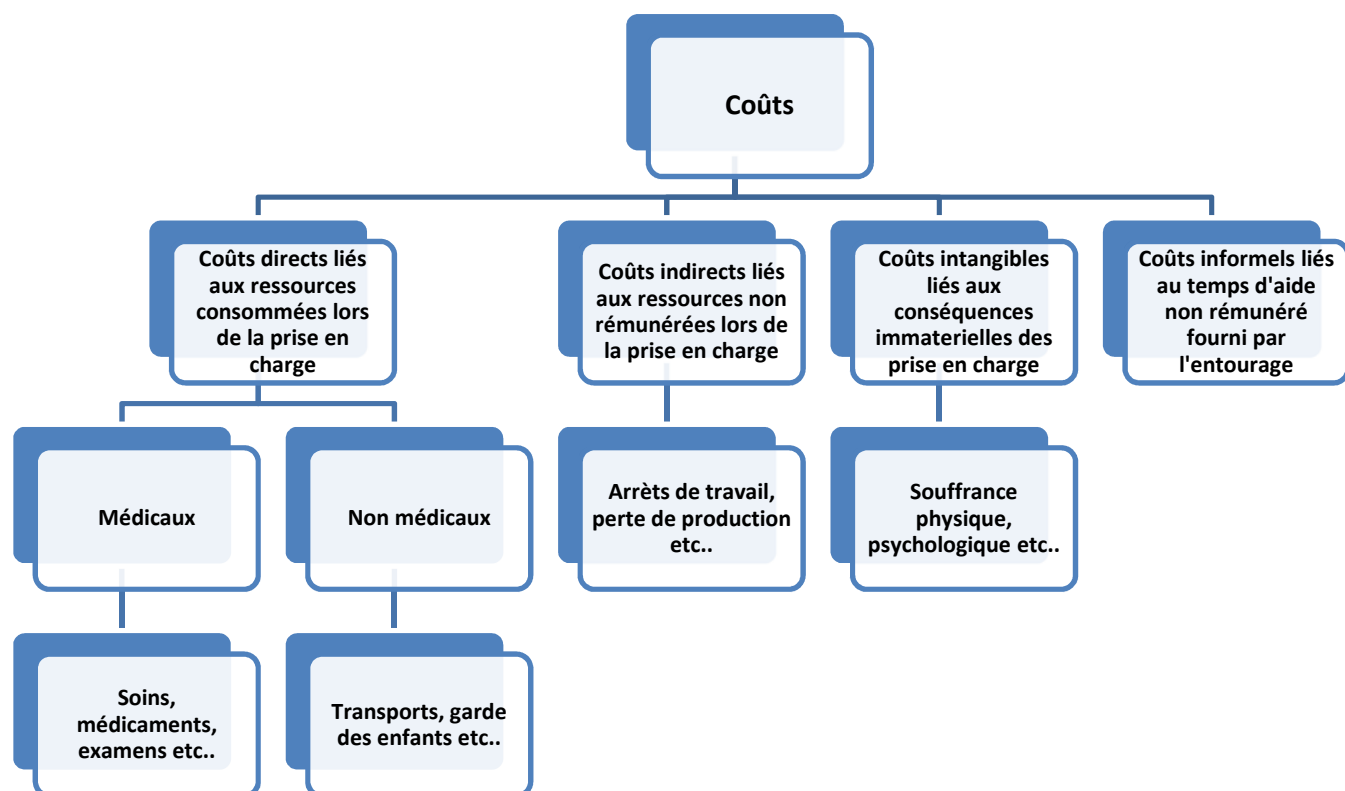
Coûts

Coûts directs liés aux ressources consommées lors de la prise en charge

Coûts indirects liés aux ressources non rémunérées lors de la prise en charge

Coûts intangibles liés aux conséquences immaterielles des prise en charge

Coûts informels liés au temps d'aide non rémunéré fourni par l'entourage

Médicaux

Non médicaux

Arrèts de travail, perte de production etc..

Souffrance physique, psychologique etc..

Soins, médicaments, examens etc..

Transports, garde des enfants etc..